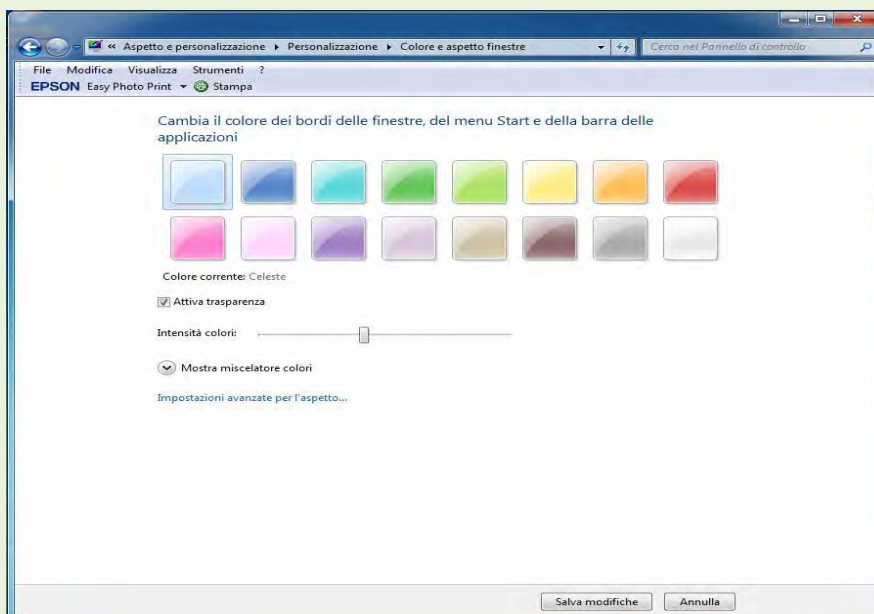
« Aspetto e personalizzazione ▸ Personalizzazione ▸ Colore e aspetto finestre

Cerca nel Pannello di controllo

File Modifica Visualizza Strumenti ?

EPSON Easy Photo Print ▾ Stampa

Cambia il colore dei bordi delle finestre, del menu Start e della barra delle applicazioni

Colore corrente: Celeste

Attiva trasparenza

Intensità colori:

Mostra miscelatore colori

Impostazioni avanzate per l'aspetto...

Salva modifiche

Annulla